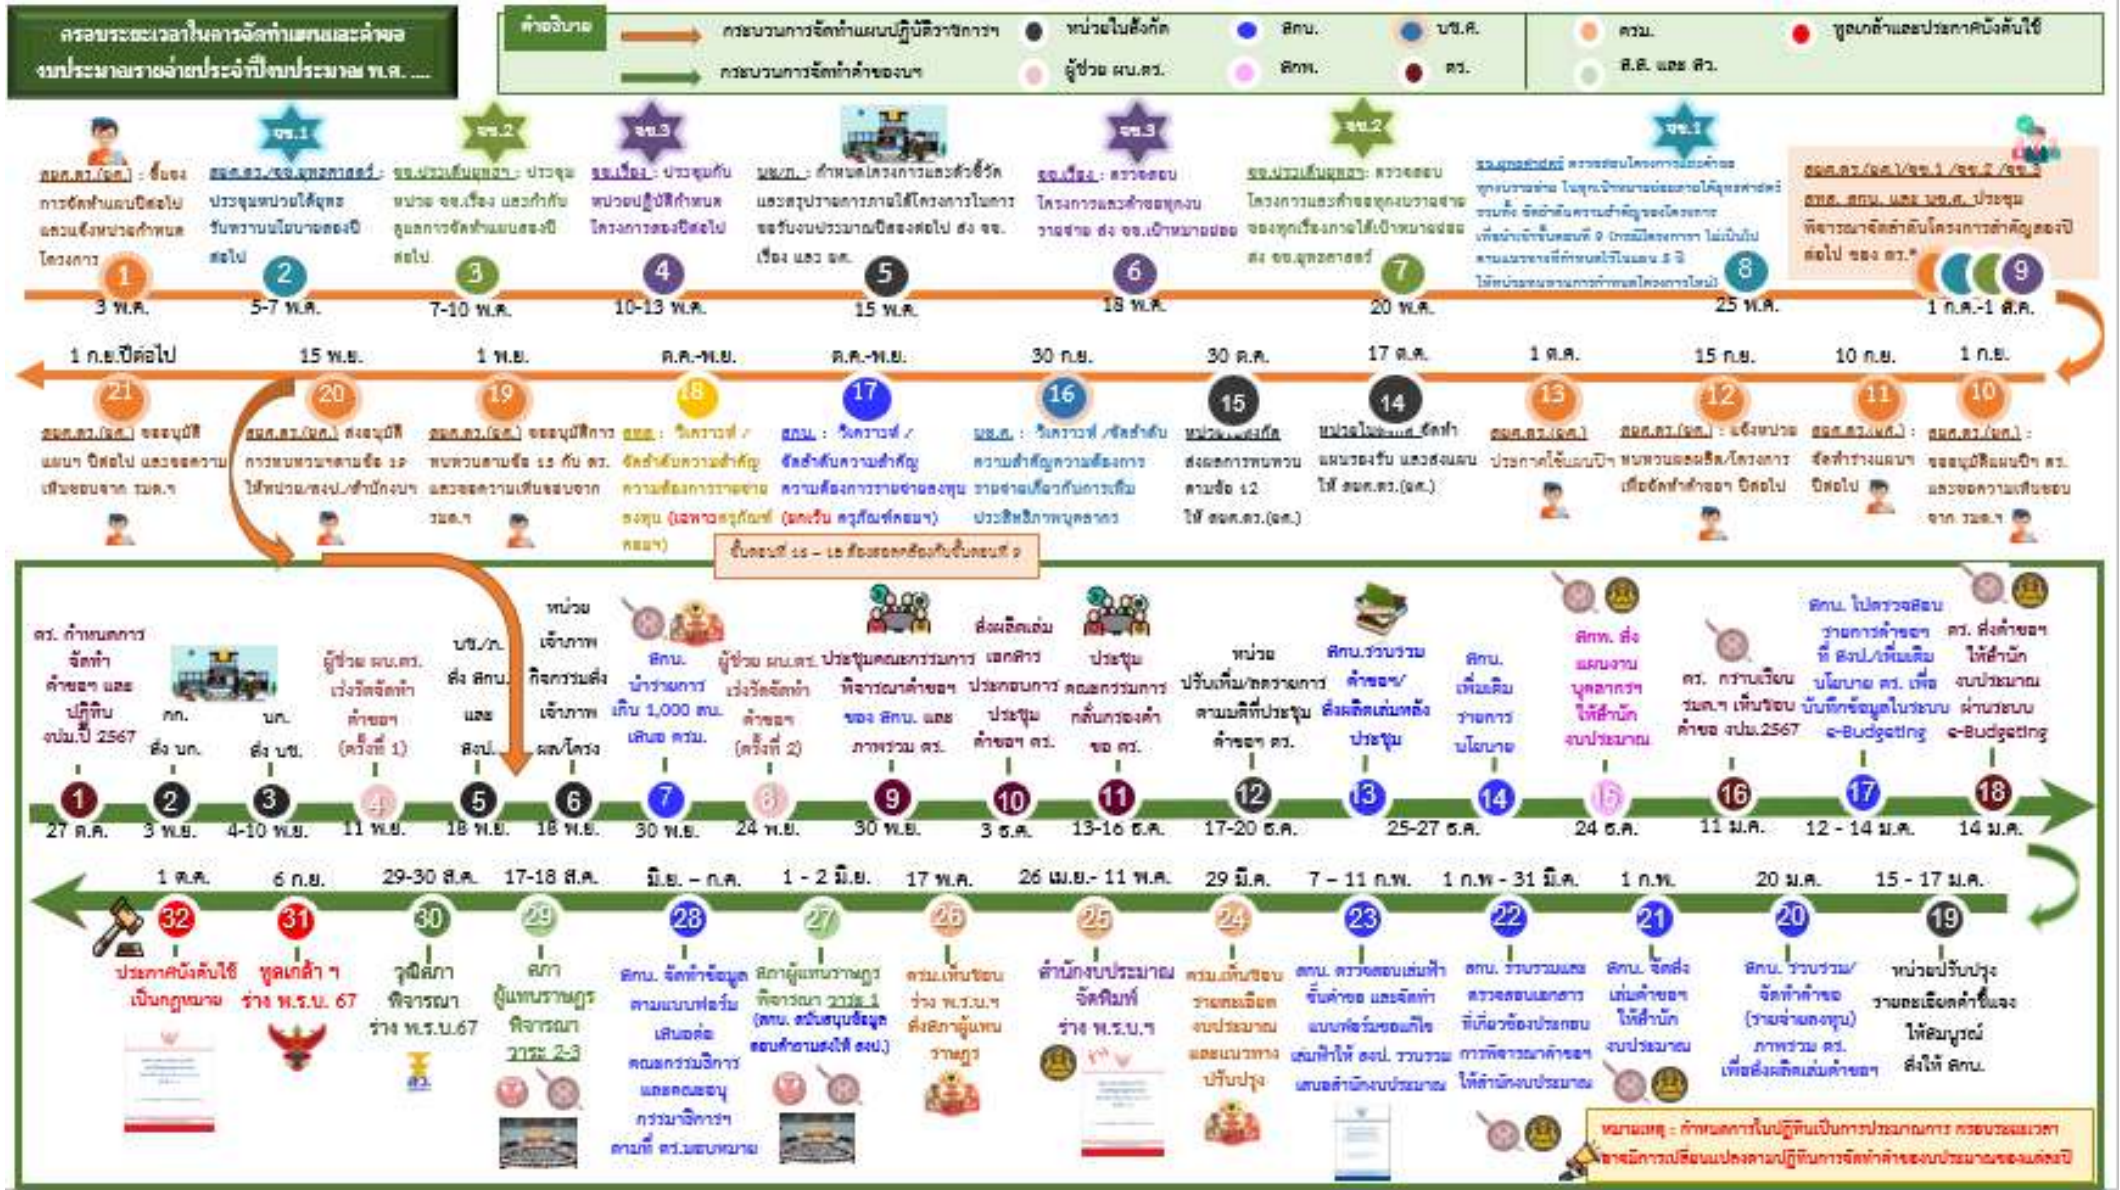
กรอบระยะเวลาในการจัดทำแผนและคำขอ งบประมาณรายจ่ายประจำปีงบประมาณ พ.ศ. ....

คำอธิบาย
กระบวนการจัดทำแผนปฏิบัติราชการฯ
กระบวนการจัดทำคำของบฯ
หน่วยในสังกัด
ผู้ช่วย ผบ.ตร.
สกบ.
สกพ.
บช.ศ.
ตร.
ครม.
ส.ส. และ ส.ว.
ทูลเกล้าและประกาศบังคับใช้

ยศ.1 ยศ.2 ยศ.3 ยศ.3 ยศ.2 ยศ.1

1 3 พ.ค.
2 5-7 พ.ค.
3 7-10 พ.ค.
4 10-13 พ.ค.
5 15 พ.ค.
6 18 พ.ค.
7 20 พ.ค.
8 25 พ.ค.
9 1 ก.ค.-1 ส.ค.

1 ก.ย.ปีต่อไป 21
15 พ.ย. 20
1 พ.ย. 19
ต.ค.-พ.ย. 18
ต.ค.-พ.ย. 17
30 ก.ย. 16
30 ส.ค. 15
17 ส.ค. 14
1 ส.ค. 13
15 ก.ย. 12
10 ก.ย. 11
1 ก.ย. 10

ขั้นตอนที่ 16 – 18 ต้องสอดคล้องกับขั้นตอนที่ 9

1 27 ต.ค. ตร. กำหนดการจัดทำคำขอ และปฏิทิน งปม.ปี 2567
2 3 พ.ย. กก. ส่ง บก.
3 4-10 พ.ย. บก. ส่ง บช.
4 11 พ.ย. ผู้ช่วย ผบ.ตร. เร่งรัดจัดทำคำขอฯ (ครั้งที่ 1)
5 18 พ.ย. บช./ภ. ส่ง สกบ. และ สงป.
6 18 พ.ย. หน่วยเจ้าภาพกิจกรรมส่งเจ้าภาพ ผล/โครง
7 30 พ.ย. สกบ. นำรายการเกิน 1,000 ลบ. เสนอ ครม.
8 24 พ.ย. ผู้ช่วย ผบ.ตร. เร่งรัดจัดทำคำขอฯ (ครั้งที่ 2)
9 30 พ.ย. ประชุมคณะกรรมการพิจารณาคำขอฯ ของ สกบ. และภาพรวม ตร.
10 3 ธ.ค. ส่งผลิตเล่มเอกสารประกอบการประชุมคำขอฯ ตร.
11 13-16 ธ.ค. ประชุมคณะกรรมการกลั่นกรองคำขอ ตร.
12 17-20 ธ.ค. หน่วยปรับเพิ่ม/ลดรายการตามมติที่ประชุมคำขอฯ ตร.
13 25-27 ธ.ค. สกบ.รวบรวมคำขอฯ/ส่งผลิตเล่มหลังประชุม
14 สกบ. เพิ่มเติมรายการนโยบาย
15 24 ธ.ค. สกพ. ส่งแผนงานบุคลากรฯ ให้สำนักงบประมาณ
16 11 ม.ค. ตร. กราบเรียน รมต.ฯ เห็นชอบคำขอ งปม.2567
17 12 - 14 ม.ค. สกบ. ไปตรวจสอบรายการคำขอฯ ที่ สงป./เพิ่มเติมนโยบาย ตร. เพื่อบันทึกข้อมูลในระบบ e-Budgeting
18 14 ม.ค. ตร. ส่งคำขอฯ ให้สำนักงบประมาณ ผ่านระบบ e-Budgeting

32 1 ต.ค. ประกาศบังคับใช้เป็นกฎหมาย
31 6 ก.ย. ทูลเกล้า ฯ ร่าง พ.ร.บ. 67
30 29-30 ส.ค. วุฒิสภาพิจารณาร่าง พ.ร.บ.67
29 17-18 ส.ค. สภาผู้แทนราษฎรพิจารณา วาระ 2-3
28 มิ.ย. – ก.ค. สกบ. จัดทำข้อมูลตามแบบฟอร์มเสนอต่อคณะกรรมาธิการและคณะอนุกรรมาธิการฯ ตามที่ ตร.มอบหมาย
27 1 - 2 มิ.ย. สภาผู้แทนราษฎรพิจารณา วาระ 1 (สกบ. สนับสนุนข้อมูลตอบคำถามส่งให้ สงป.)
26 17 พ.ค. ครม.เห็นชอบร่าง พ.ร.บ.ฯ ส่งสภาผู้แทนราษฎร
25 26 เม.ย.- 11 พ.ค. สำนักงบประมาณจัดพิมพ์ร่าง พ.ร.บ.ฯ
24 29 มี.ค. ครม.เห็นชอบรายละเอียดงบประมาณและแนวทางปรับปรุง
23 7 – 11 ก.พ. สกบ. ตรวจสอบเล่มฟ้าขั้นคำขอ และจัดทำแบบฟอร์มขอแก้ไขเล่มฟ้าให้ สงป. รวบรวมเสนอสำนักงบประมาณ
22 1 ก.พ - 31 มี.ค. สกบ. รวบรวมและตรวจสอบเอกสารที่เกี่ยวข้องประกอบการพิจารณาคำขอฯ ให้สำนักงบประมาณ
21 1 ก.พ. สกบ. จัดส่งเล่มคำขอฯ ให้สำนักงบประมาณ
20 20 ม.ค. สกบ. รวบรวม/จัดทำคำขอ (รายจ่ายลงทุน) ภาพรวม ตร. เพื่อส่งผลิตเล่มคำขอฯ
19 15 - 17 ม.ค. หน่วยปรับปรุงรายละเอียดคำชี้แจงให้สมบูรณ์ส่งให้ สกบ.

หมายเหตุ : กำหนดการในปฏิทินเป็นการประมาณการ กรอบระยะเวลาอาจมีการเปลี่ยนแปลงตามปฏิทินการจัดทำคำของบประมาณของแต่ละปี